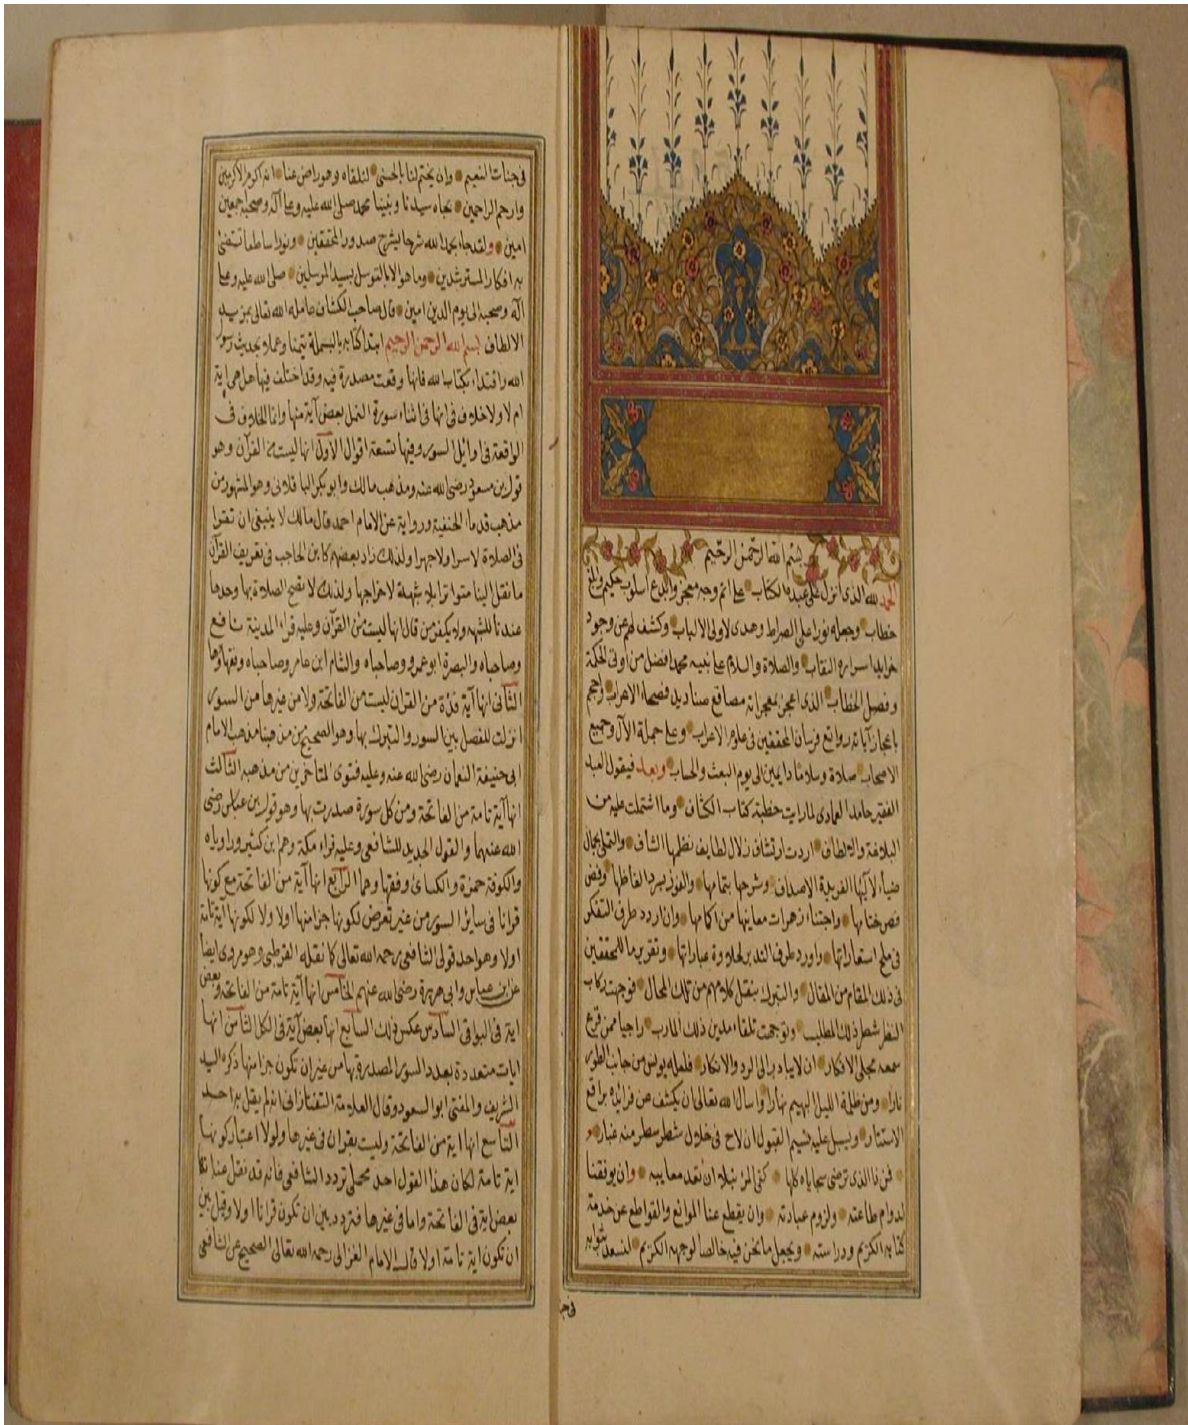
بسم الله الرحمن الرحيم

الحمد لله الذي انزل على عبده الكتاب ... عالم وجه معجز وابدع اسلوب حكيم ... خطاب ... وجعله نورا على الصراط وهدى لاولى الالباب ... وكشف لهم عن وجوه خرائده استار النقاب ... والصلاة والسلام على نبيه محمد افضل من اوتي الحكمة وفصل الخطاب ... الذي اعجز بمعجزاته مصاقع صناديد فصحاء الاعراب ... وعلى آله وصحبه ... صلاة وسلاما دائمين الى يوم البعث والحساب ... وبعد فيقول العبد الفقير حامد العمادي ... لما رايت خطبة كتاب الكشاف ... وما اشتملت عليه من البلاغة واللطائف ... اردت ان اشرح ... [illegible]

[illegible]

فى جنات النعيم ... وان يختم لنا بالحسنى ... انه اكرم الاكرمين وارحم الراحمين ... بجاه سيدنا ونبينا محمد صلى الله عليه وعلى آله وصحبه اجمعين امين ... ولنشرع بحمد الله ... وما توفيقي الا بالله ... وهو حسبى ونعم الوكيل ... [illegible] صلى الله عليه وعلى آله وصحبه الى يوم الدين امين ... قال صاحب الكشاف ... بسم الله الرحمن الرحيم ... ابتدا كتابه بالبسملة تيمنا وعملا بحديث رسول الله ... وقد اختلف فيها اهل هي اية ام لا ... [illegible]

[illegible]

ان تكون اية تامة اولا ... الامام الغزالي رحمه الله تعالى الصحيح من الشافعي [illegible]